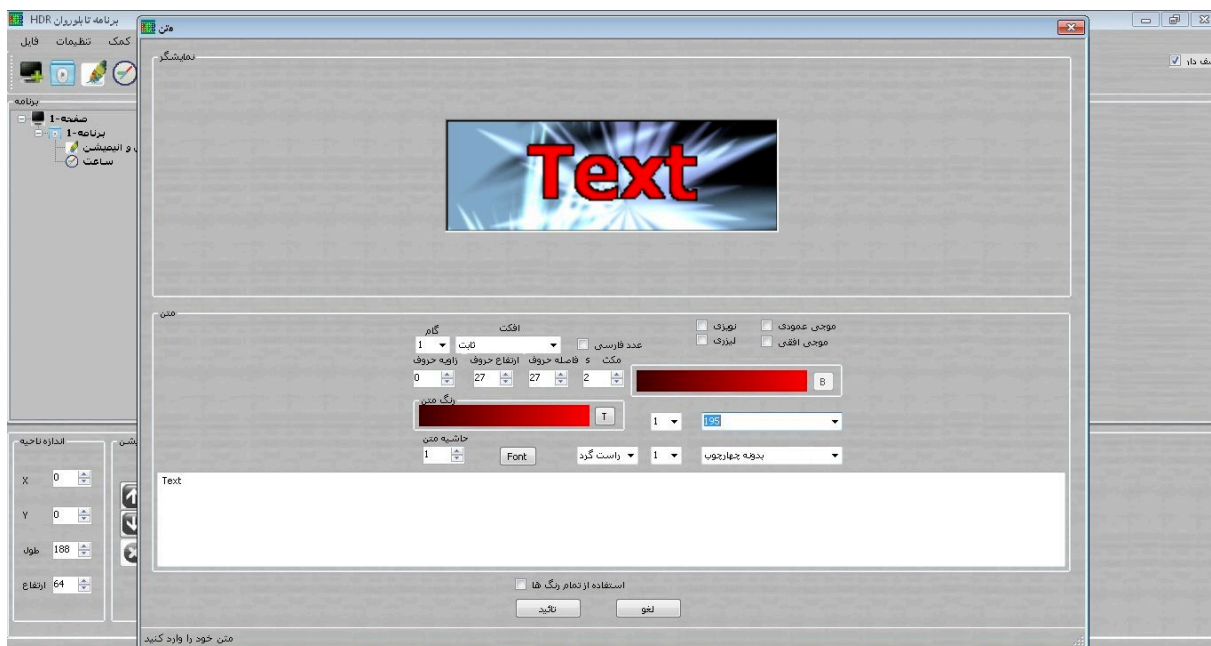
برنامه تابلوروان HDR
کمک تنظیمات فایل
برنامه
صفحه-1
برنامه-1
و انیمیشن
ساعت
اندازه ناحیه
X 0
Y 0
طول 188
ارتفاع 64
ف دار

متن
نمایشگر
Text
متن
گام
افکت
1
ثابت
عدد فارسی
نویزی
موجی عمودی
لیزری
موجی افقی
زاویه حروف
ارتفاع حروف
فاصله حروف
s
مکث
0
27
27
2
B
رنگ متن
T
1
195
حاشیه متن
1
Font
راست گرد
1
بدونه چهارچوب
Text
استفاده از تمام رنگ ها
تائید
لغو
متن خود را وارد کنید